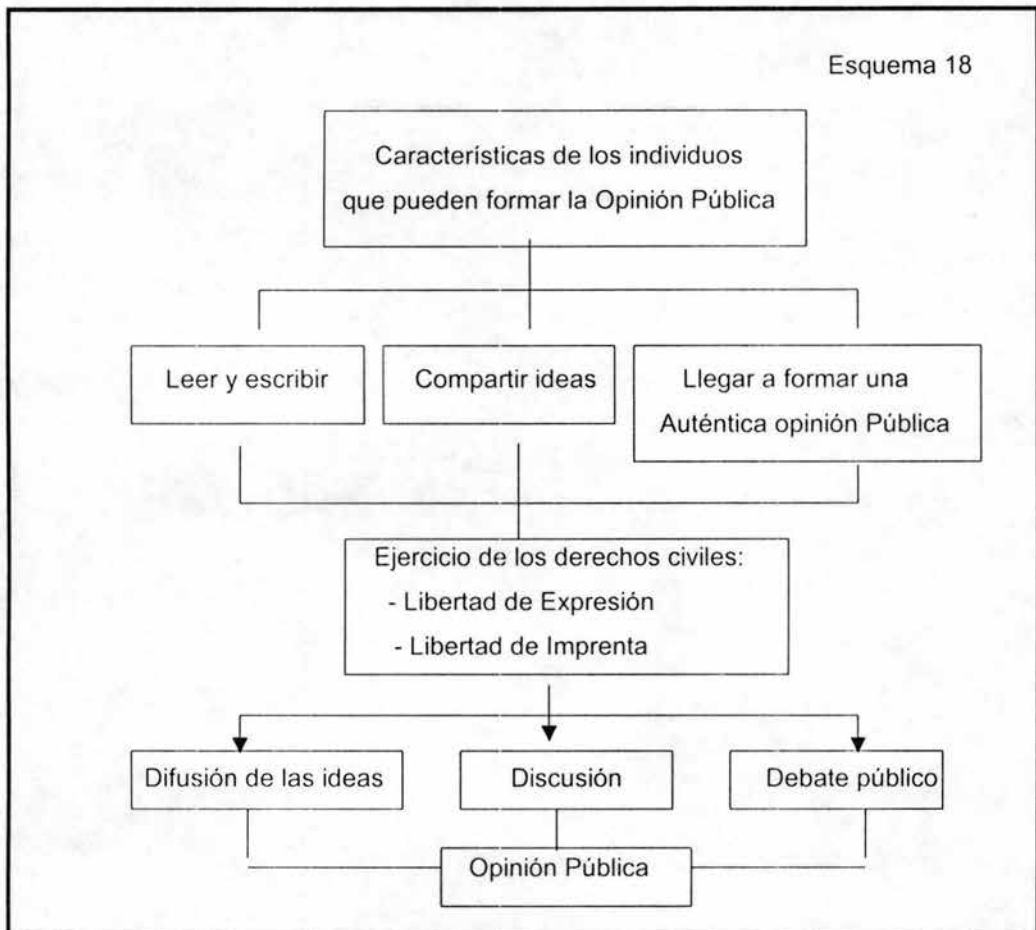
Esquema 18

Características de los individuos que pueden formar la Opinión Pública

Leer y escribir

Compartir ideas

Llegar a formar una Auténtica opinión Pública

Ejercicio de los derechos civiles:
- Libertad de Expresión
- Libertad de Imprenta

Difusión de las ideas

Discusión

Debate público

Opinión Pública